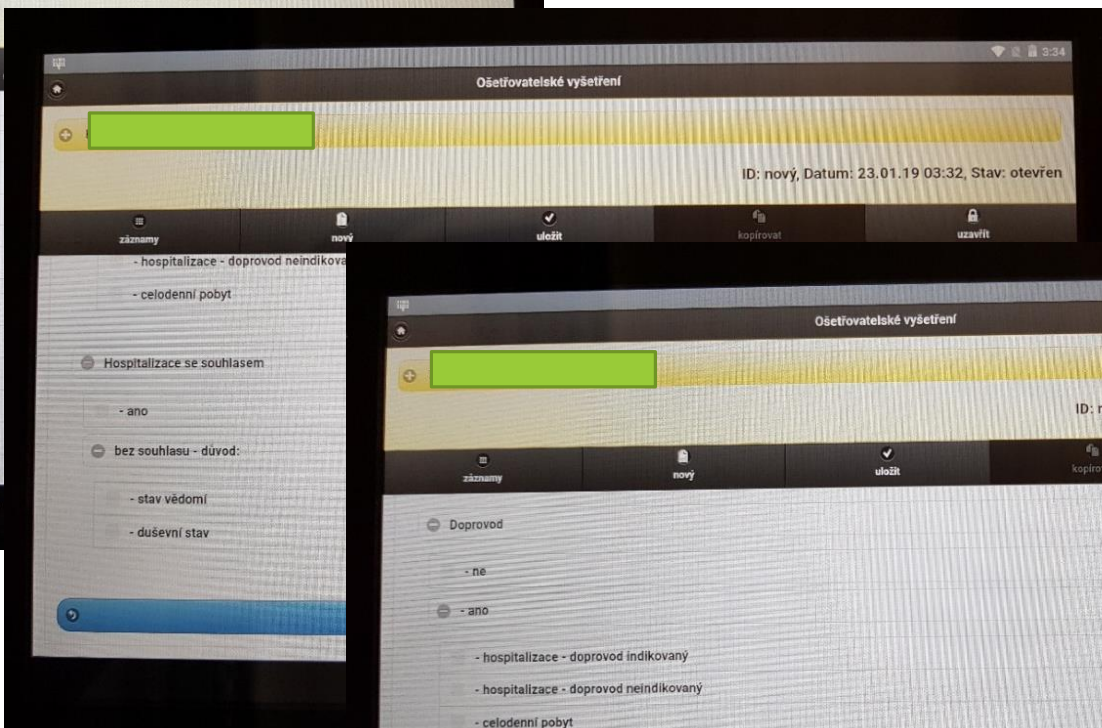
3:34

Ošetřovatelské vyšetření

ID: nový, Datum: 23.01.19 03:32, Stav: otevřen

záznamy

nový

uložit

kopírovat

uzavřít

- hospitalizace - doprovod neindikova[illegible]

- celodenní pobyt

Hospitalizace se souhlasem

- ano

bez souhlasu - důvod:

- stav vědomí

- duševní stav

Ošetřovatelské vyšetření

ID: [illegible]

záznamy

nový

uložit

kopíro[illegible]

Doprovod

- ne

- ano

- hospitalizace - doprovod indikovaný

- hospitalizace - doprovod neindikovaný

- celodenní pobyt